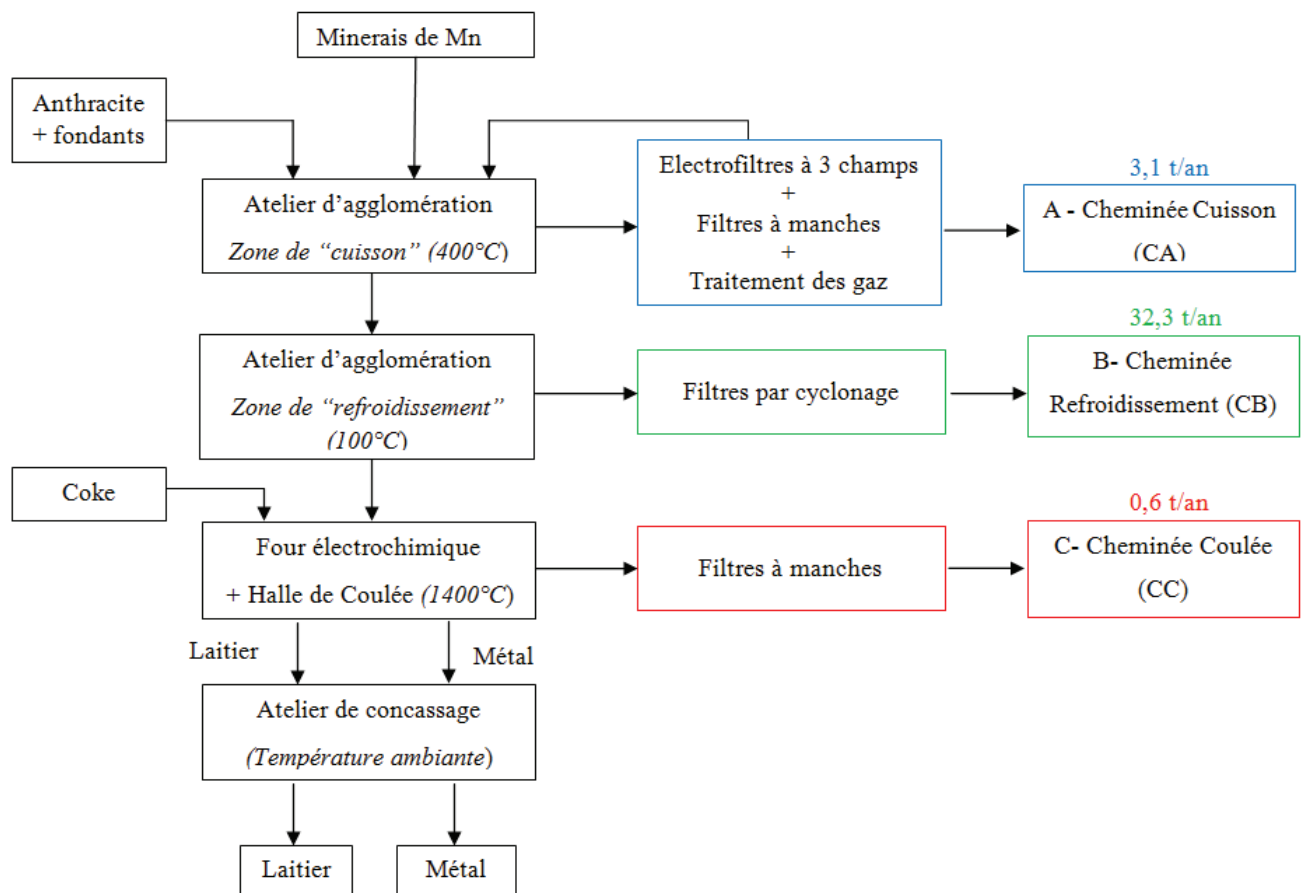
Minerais de Mn

Anthracite + fondants

Atelier d'agglomération
Zone de "cuisson" (400°C)

Electrofiltres à 3 champs
+
Filtres à manches
+
Traitement des gaz

3,1 t/an

A - Cheminée Cuisson (CA)

Atelier d'agglomération
Zone de "refroidissement" (100°C)

Filtres par cyclonage

32,3 t/an

B- Cheminée Refroidissement (CB)

Coke

Four électrochimique
+ Halle de Coulée (1400°C)

Filtres à manches

0,6 t/an

C- Cheminée Coulée (CC)

Laitier

Métal

Atelier de concassage
(Température ambiante)

Laitier

Métal